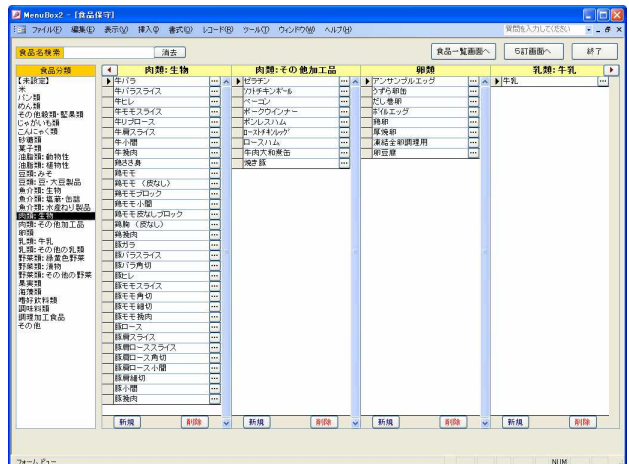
MenuBox2 - [食品保守]

ファイル(F) 編集(E) 表示(V) 挿入(I) 書式(O) レコード(R) ツール(T) ウィンドウ(W) ヘルプ(H)

質問を入力してください

食品名検索

消去

食品一覧画面へ

5訂画面へ

終了

食品分類
【未設定】
米
パン類
めん類
その他穀類・堅果類
じゃがいも類
こんにゃく類
砂糖類
菓子類
油脂類:動物性
油脂類:植物性
豆類:みそ
豆類:豆・大豆製品
魚介類:生物
魚介類:塩蔵・缶詰
魚介類:水産ねり製品
肉類:生物
肉類:その他加工品
卵類
乳類:牛乳
乳類:その他の乳類
野菜類:緑黄色野菜
野菜類:漬物
野菜類:その他の野菜
果実類
海藻類
嗜好飲料類
調味料類
調理加工食品
その他

肉類:生物
牛バラ
牛バラスライス
牛ヒレ
牛モモスライス
牛リブロース
牛肩スライス
牛小間
牛挽肉
鶏ささ身
鶏モモ
鶏モモ(皮なし)
鶏モモブロック
鶏モモ小間
鶏モモ皮なしブロック
鶏胸(皮なし)
鶏挽肉
豚ガラ
豚バラスライス
豚バラ角切
豚ヒレ
豚モモスライス
豚モモ角切
豚モモ細切
豚モモ挽肉
豚ロース
豚肩スライス
豚肩ロースライス
豚肩ロース角切
豚肩ロース小間
豚肩細切
豚小間
豚挽肉
新規
削除

肉類:その他加工品
ゼラチン
ソフトチキンボール
ベーコン
ポークウインナー
ボンレスハム
ローストチキンレッグ
ロースハム
牛肉大和煮缶
焼き豚
新規
削除

卵類
アンサンブルエッグ
うずら卵缶
だし巻卵
ボイルエッグ
鶏卵
厚焼卵
凍結全卵調理用
卵豆腐
新規
削除

乳類:牛乳
牛乳
新規
削除

フォーム ビュー
NUM